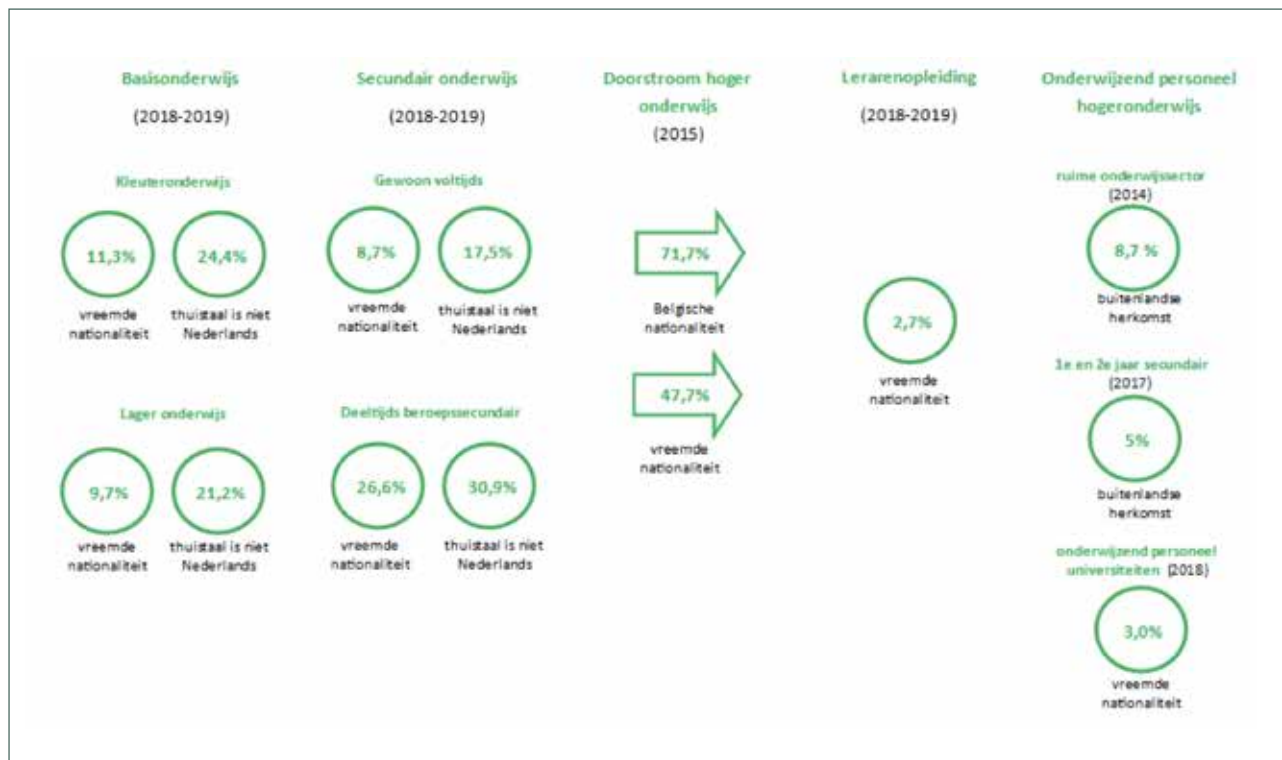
Basisonderwijs
(2018-2019)

Kleuteronderwijs

11,3%
vreemde nationaliteit

24,4%
thuistaal is niet Nederlands

Lager onderwijs

9,7%
vreemde nationaliteit

21,2%
thuistaal is niet Nederlands

Secundair onderwijs
(2018-2019)

Gewoon voltijds

8,7%
vreemde nationaliteit

17,5%
thuistaal is niet Nederlands

Deeltijds beroepssecundair

26,6%
vreemde nationaliteit

30,9%
thuistaal is niet Nederlands

Doorstroom hoger onderwijs
(2015)

71,7%
Belgische nationaliteit

47,7%
vreemde nationaliteit

Lerarenopleiding
(2018-2019)

2,7%
vreemde nationaliteit

Onderwijzend personeel hogeronderwijs

ruime onderwijssector
(2014)

8,7 %
buitenlandse herkomst

1e en 2e jaar secundair
(2017)

5%
buitenlandse herkomst

onderwijzend personeel universiteiten (2018)

3,0%
vreemde nationaliteit